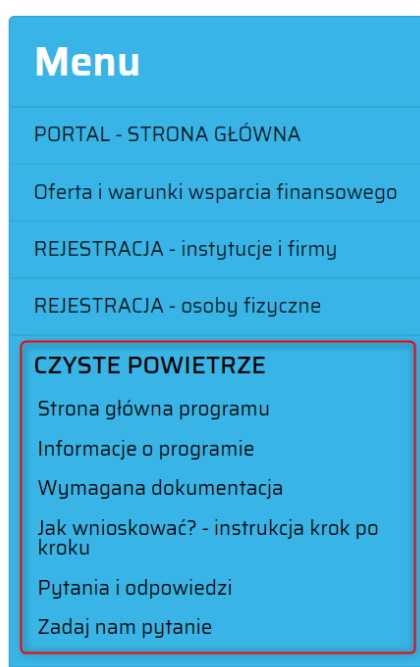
Menu

PORTAL - STRONA GŁÓWNA

Oferta i warunki wsparcia finansowego

REJESTRACJA - instytucje i firmy

REJESTRACJA - osoby fizyczne

CZYSTE POWIETRZE

Strona główna programu

Informacje o programie

Wymagana dokumentacja

Jak wnioskować? - instrukcja krok po kroku

Pytania i odpowiedzi

Zadaj nam pytanie